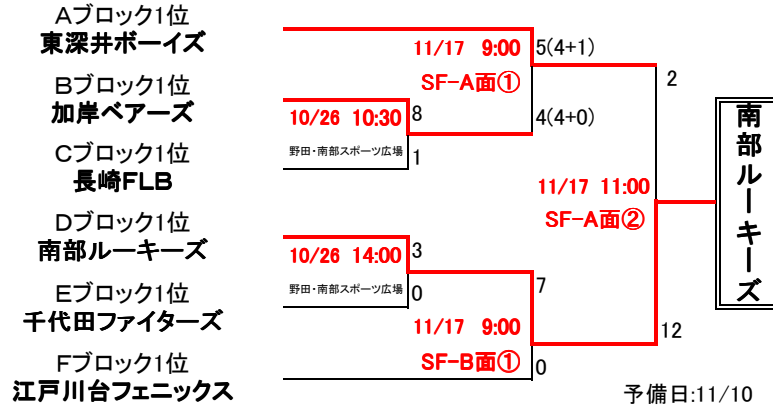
Aブロック1位
東深井ボーイズ

Bブロック1位
加岸ベアーズ

Cブロック1位
長崎FLB

Dブロック1位
南部ルーキーズ

Eブロック1位
千代田ファイターズ

Fブロック1位
江戸川台フェニックス

11/17 9:00
SF-A面①
5(4+1)
4(4+0)

10/26 10:30
野田・南部スポーツ広場
8
1

11/17 11:00
SF-A面②
2
12

10/26 14:00
野田・南部スポーツ広場
3
0

11/17 9:00
SF-B面①
7
0

南部ルーキーズ

予備日:11/10